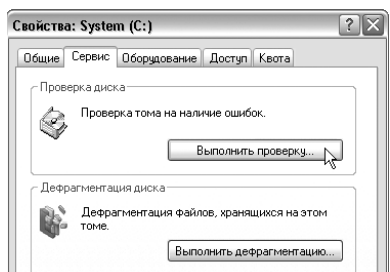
Свойства: System (C:)

? X

Общие | Сервис | Оборудование | Доступ | Квота

Проверка диска

Проверка тома на наличие ошибок.

Выполнить проверку...

Дефрагментация диска

Дефрагментация файлов, хранящихся на этом томе.

Выполнить дефрагментацию...